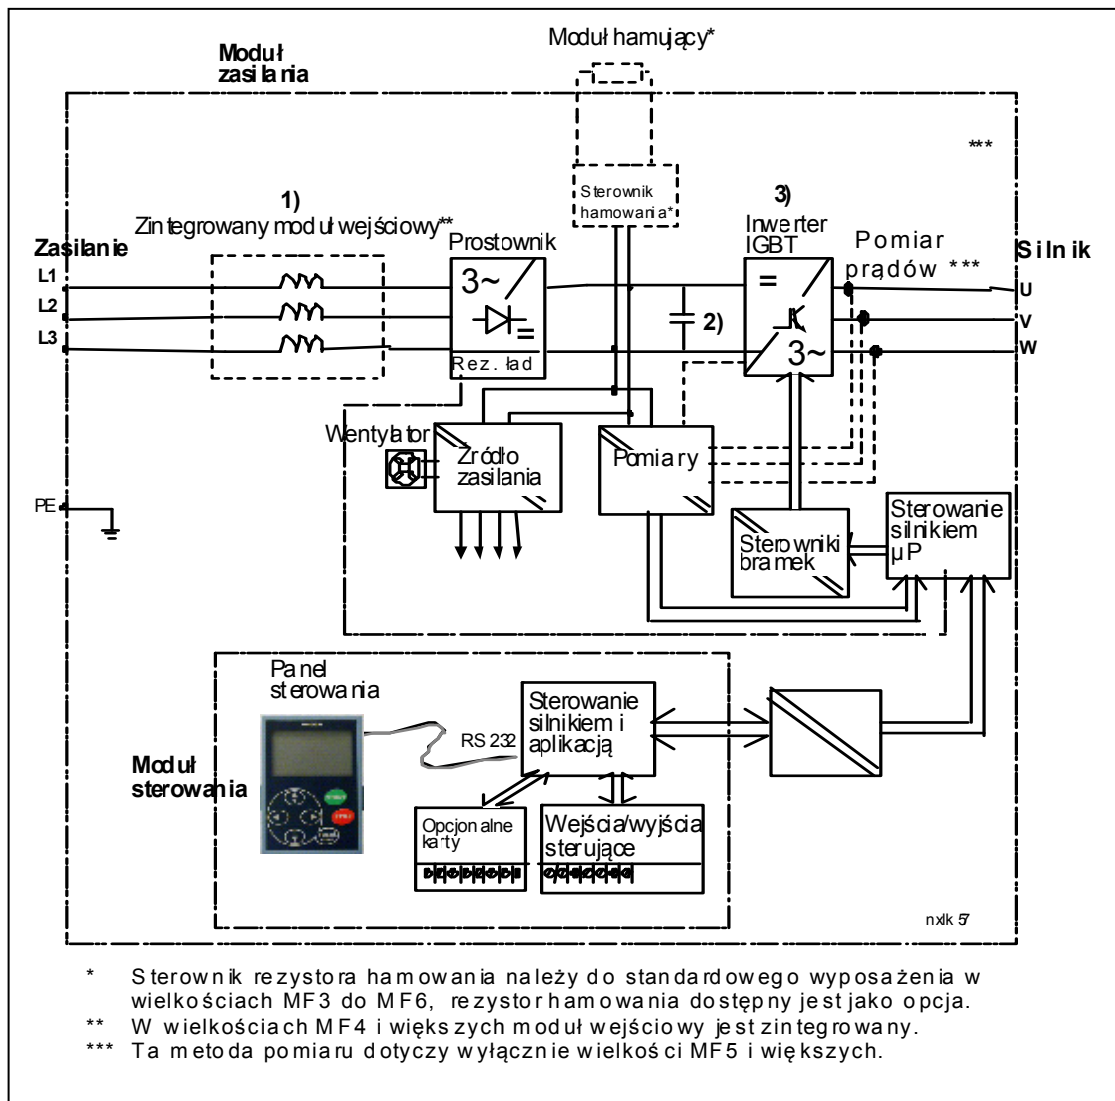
Moduł hamujący*

Moduł zasilania

***

1)
Zintegrowany moduł wejściowy**

Sterownik hamowania*

3)
Inwerter IGBT

Zasilanie

L1

L2

L3

Prostownik

3~

Rez. ład

2)

=

3~

Pomiar prądów ***

Silnik

U

V

W

Wentylator

Źródło zasilania

Pomiary

PE

Sterowniki bramek

Sterowanie silnikiem µP

Panel sterowania

RS 232

Sterowanie silnikiem i aplikacją

Moduł sterowania

Opcjonalne karty

Wejścia/wyjścia sterujące

nxlk57

* Sterownik rezystora hamowania należy do standardowego wyposażenia w wielkościach MF3 do MF6, rezystor hamowania dostępny jest jako opcja.
** W wielkościach MF4 i większych moduł wejściowy jest zintegrowany.
*** Ta metoda pomiaru dotyczy wyłącznie wielkości MF5 i większych.